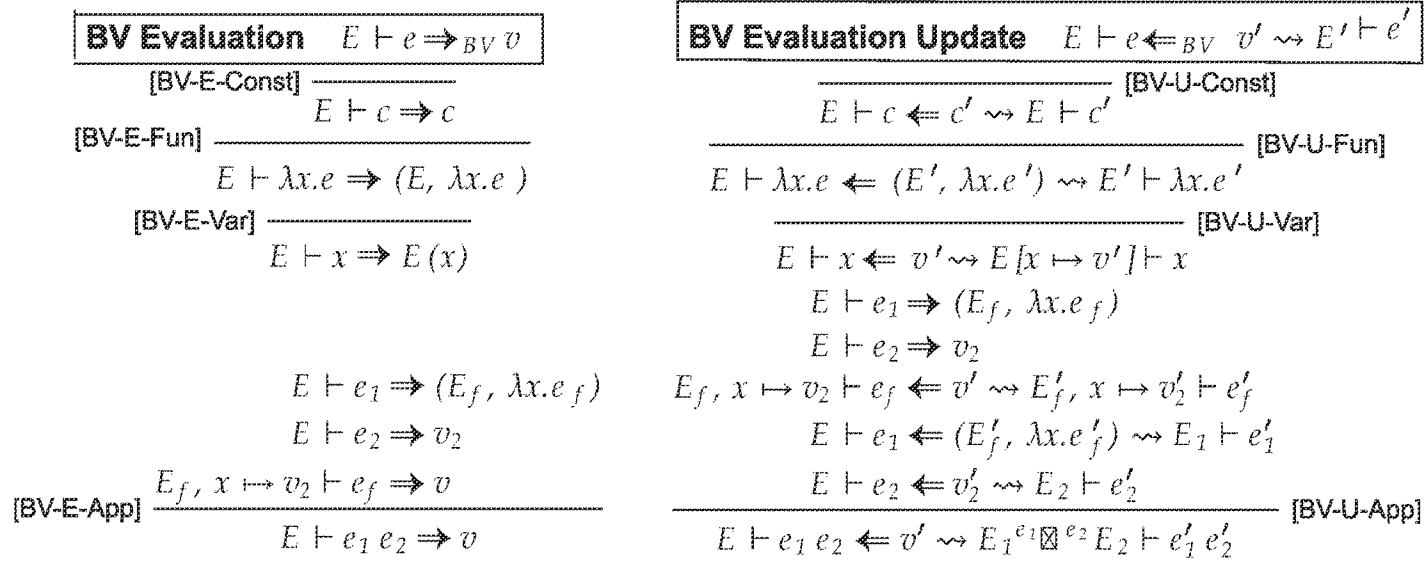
BV Evaluation $E \vdash e \Rightarrow_{BV} v$

[BV-E-Const] $\frac{}{E \vdash c \Rightarrow c}$

[BV-E-Fun] $\frac{}{E \vdash \lambda x.e \Rightarrow (E,\ \lambda x.e\ )}$

[BV-E-Var] $\frac{}{E \vdash x \Rightarrow E(x)}$

[BV-E-App] $\frac{E \vdash e_1 \Rightarrow (E_f,\ \lambda x.e_f) \quad E \vdash e_2 \Rightarrow v_2 \quad E_f,\ x \mapsto v_2 \vdash e_f \Rightarrow v}{E \vdash e_1\ e_2 \Rightarrow v}$

BV Evaluation Update $E \vdash e \Leftarrow_{BV} v' \rightsquigarrow E' \vdash e'$

$\frac{}{E \vdash c \Leftarrow c' \rightsquigarrow E \vdash c'}$ [BV-U-Const]

$\frac{}{E \vdash \lambda x.e \Leftarrow (E',\ \lambda x.e') \rightsquigarrow E' \vdash \lambda x.e'}$ [BV-U-Fun]

$\frac{}{E \vdash x \Leftarrow v' \rightsquigarrow E[x \mapsto v'] \vdash x}$ [BV-U-Var]

$\frac{E \vdash e_1 \Rightarrow (E_f,\ \lambda x.e_f) \quad E \vdash e_2 \Rightarrow v_2 \quad E_f,\ x \mapsto v_2 \vdash e_f \Leftarrow v' \rightsquigarrow E_f',\ x \mapsto v_2' \vdash e_f' \quad E \vdash e_1 \Leftarrow (E_f',\ \lambda x.e_f') \rightsquigarrow E_1 \vdash e_1' \quad E \vdash e_2 \Leftarrow v_2' \rightsquigarrow E_2 \vdash e_2'}{E \vdash e_1\ e_2 \Leftarrow v' \rightsquigarrow E_1 {}^{e_1}\boxtimes^{e_2} E_2 \vdash e_1'\ e_2'}$ [BV-U-App]